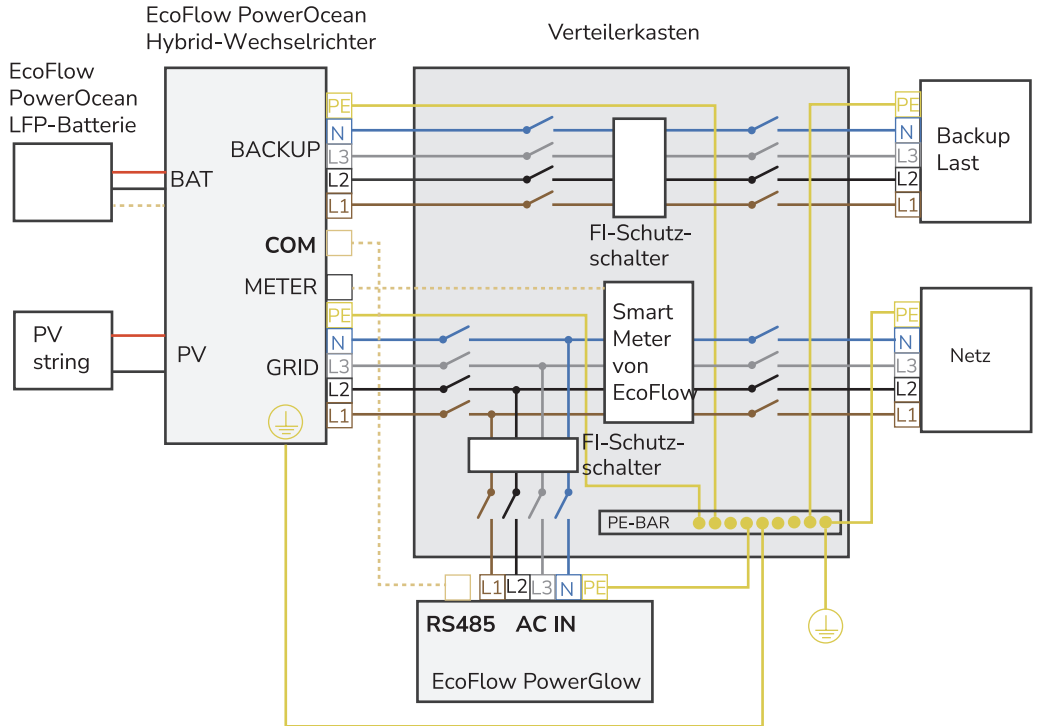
EcoFlow PowerOcean
Hybrid-Wechselrichter

Verteilerkasten

EcoFlow
PowerOcean
LFP-Batterie

BAT

BACKUP

PE
N
L3
L2
L1

COM

METER

PE
N
L3
L2
L1

GRID

PV
string

PV

FI-Schutz-
schalter

Smart
Meter
von
EcoFlow

FI-Schutz-
schalter

PE-BAR

PE
N
L3
L2
L1

Backup
Last

PE
N
L3
L2
L1

Netz

L1 L2 L3 N PE

RS485 AC IN

EcoFlow PowerGlow